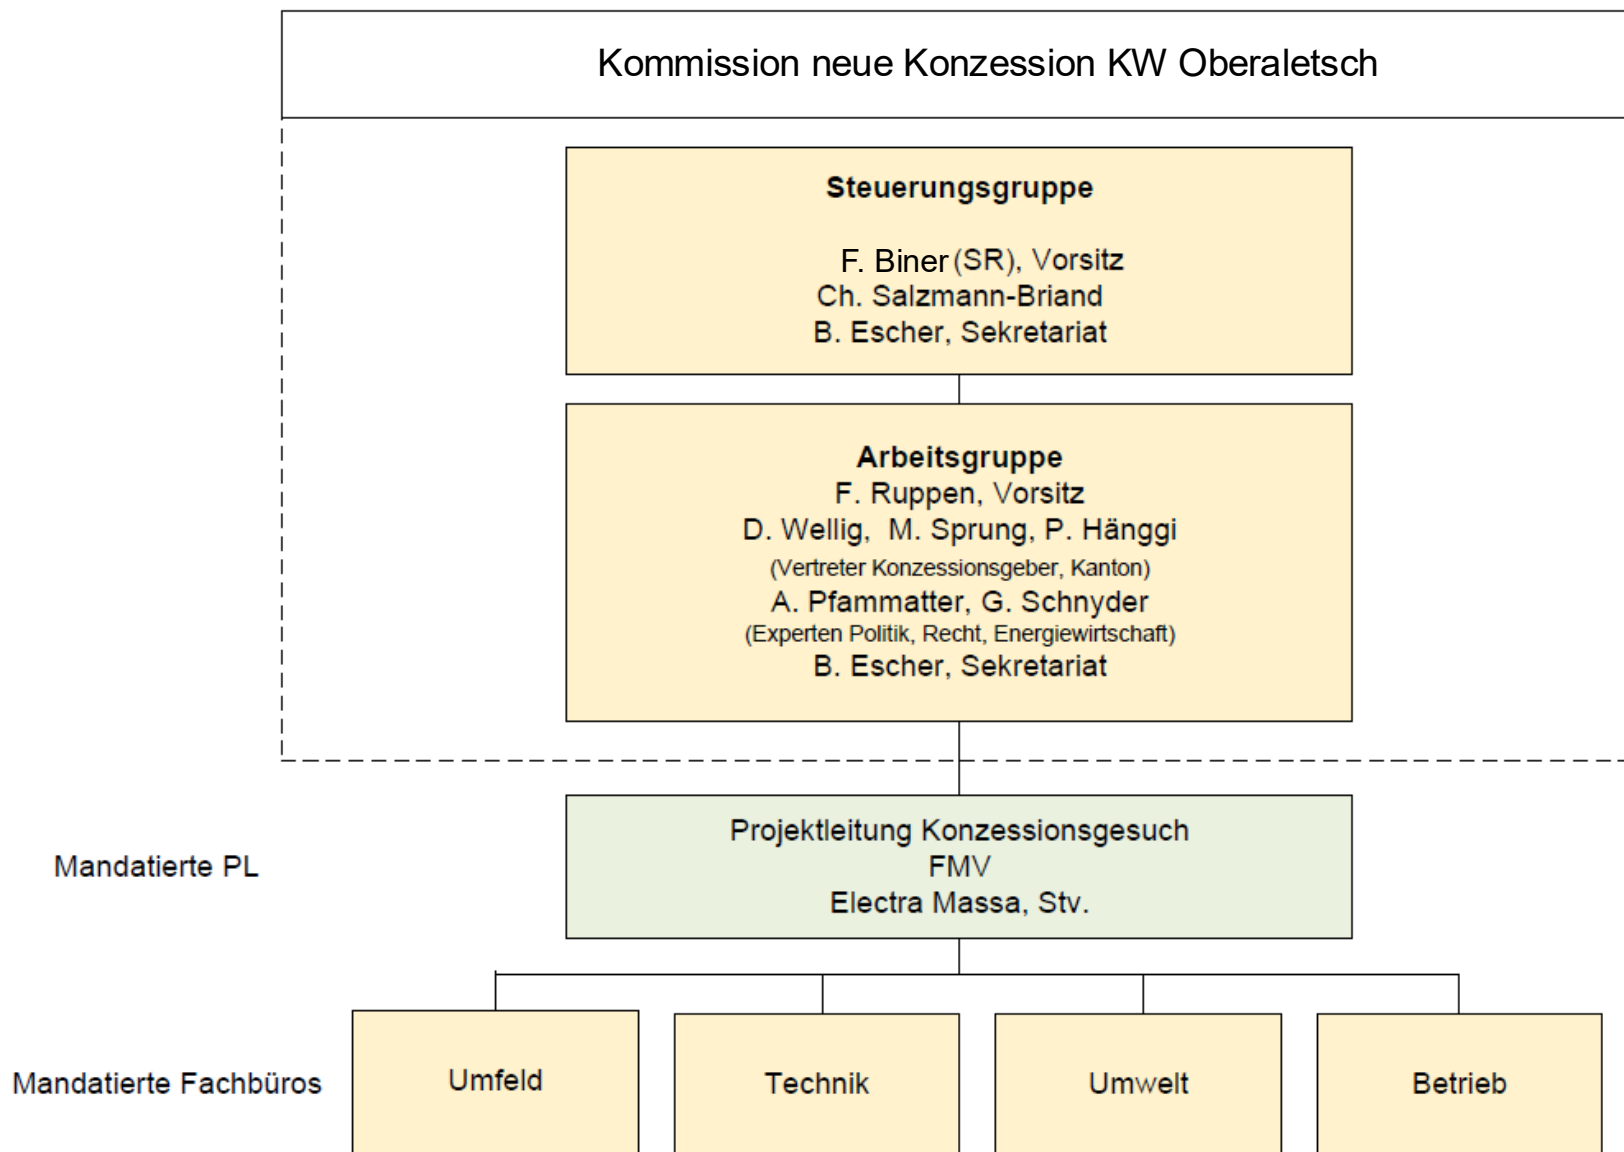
Kommission neue Konzession KW Oberaletsch

Steuerungsgruppe

F. Biner (SR), Vorsitz
Ch. Salzmann-Briand
B. Escher, Sekretariat

Arbeitsgruppe
F. Ruppen, Vorsitz
D. Wellig, M. Sprung, P. Hänggi
(Vertreter Konzessionsgeber, Kanton)
A. Pfammatter, G. Schnyder
(Experten Politik, Recht, Energiewirtschaft)
B. Escher, Sekretariat

Mandatierte PL

Projektleitung Konzessionsgesuch
FMV
Electra Massa, Stv.

Mandatierte Fachbüros

Umfeld

Technik

Umwelt

Betrieb